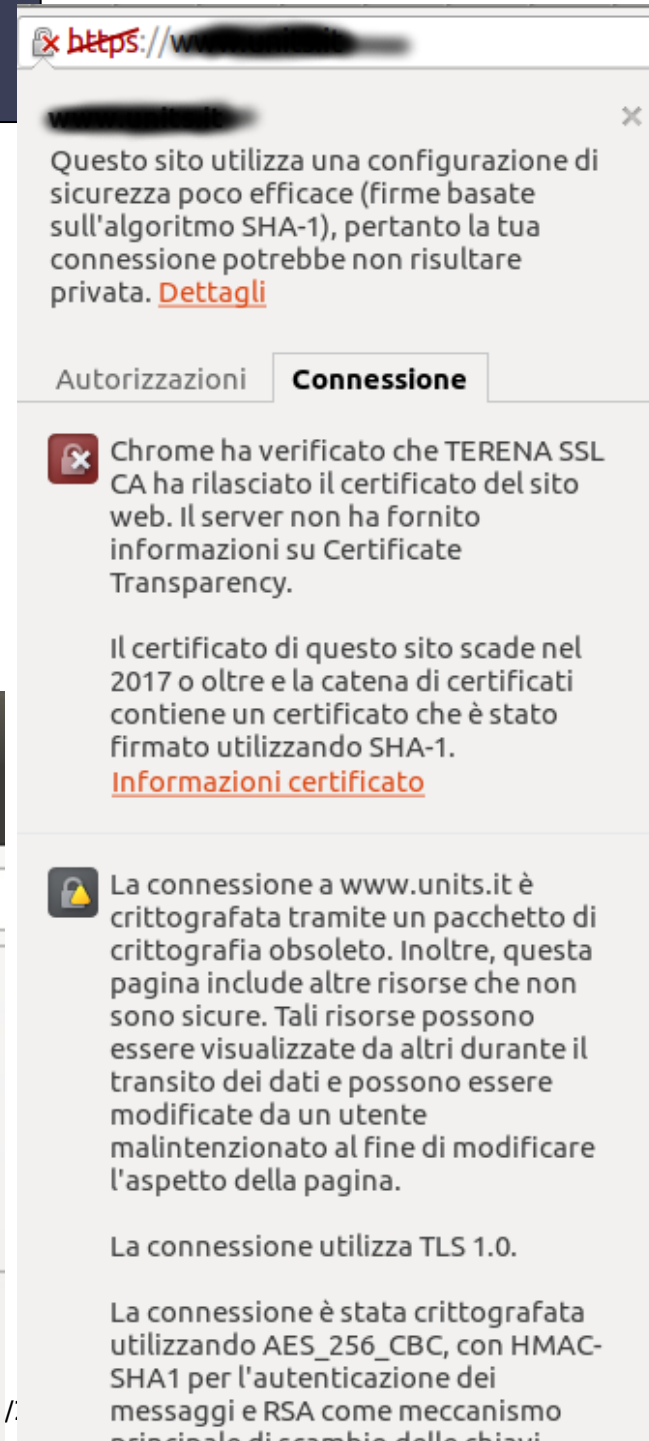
https://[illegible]

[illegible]

×

Questo sito utilizza una configurazione di sicurezza poco efficace (firme basate sull'algoritmo SHA-1), pertanto la tua connessione potrebbe non risultare privata. Dettagli

Autorizzazioni Connessione

Chrome ha verificato che TERENA SSL CA ha rilasciato il certificato del sito web. Il server non ha fornito informazioni su Certificate Transparency.

Il certificato di questo sito scade nel 2017 o oltre e la catena di certificati contiene un certificato che è stato firmato utilizzando SHA-1. Informazioni certificato

La connessione a www.units.it è crittografata tramite un pacchetto di crittografia obsoleto. Inoltre, questa pagina include altre risorse che non sono sicure. Tali risorse possono essere visualizzate da altri durante il transito dei dati e possono essere modificate da un utente malintenzionato al fine di modificare l'aspetto della pagina.

La connessione utilizza TLS 1.0.

La connessione è stata crittografata utilizzando AES_256_CBC, con HMAC-SHA1 per l'autenticazione dei messaggi e RSA come meccanismo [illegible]